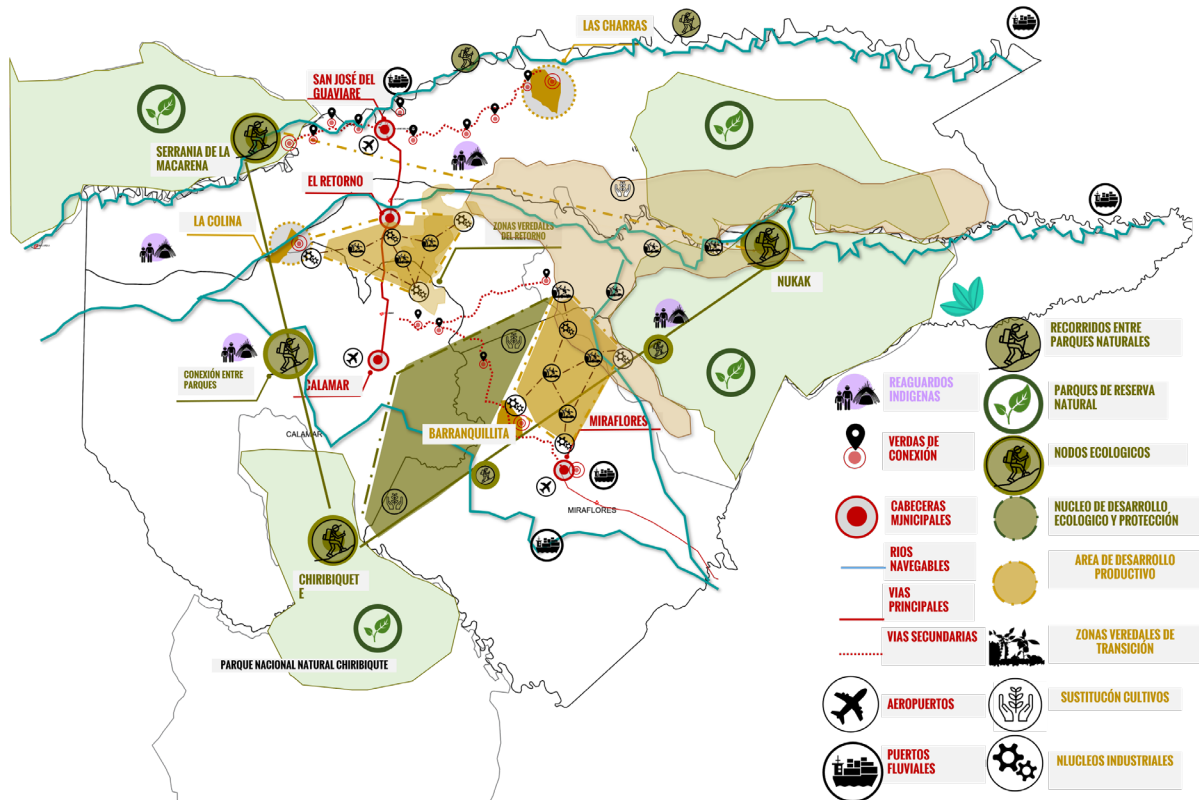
LAS CHARRAS

SAN JOSÉ DEL GUAVIARE

SERRANIA DE LA MACARENA

EL RETORNO

LA COLINA

ZONAS VEREDALES DEL RETORNO

NUKAK

CONEXIÓN ENTRE PARQUES

CALAMAR

CALAMAR

BARRANQUILLITA

MIRAFLORES

MIRAFLORES

CHIRIBIQUET E

PARQUE NACIONAL NATURAL CHIRIBIQUTE

REAGUARDOS INDIGENAS

VERDAS DE CONEXIÓN

CABECERAS MJNICIPALES

RIOS NAVEGABLES

VIAS PRINCIPALES

VIAS SECUNDARIAS

AEROPUERTOS

PUERTOS FLUVIALES

RECORRIDOS ENTRE PARQUES NATURALES

PARQUES DE RESERVA NATURAL

NODOS ECOLOGICOS

NUCLEO DE DESARROLLO ECOLOGICO Y PROTECCIÓN

AREA DE DESARROLLO PRODUCTIVO

ZONAS VEREDALES DE TRANSICIÓN

SUSTITUCÓN CULTIVOS

NLUCLEOS INDUSTRIALES